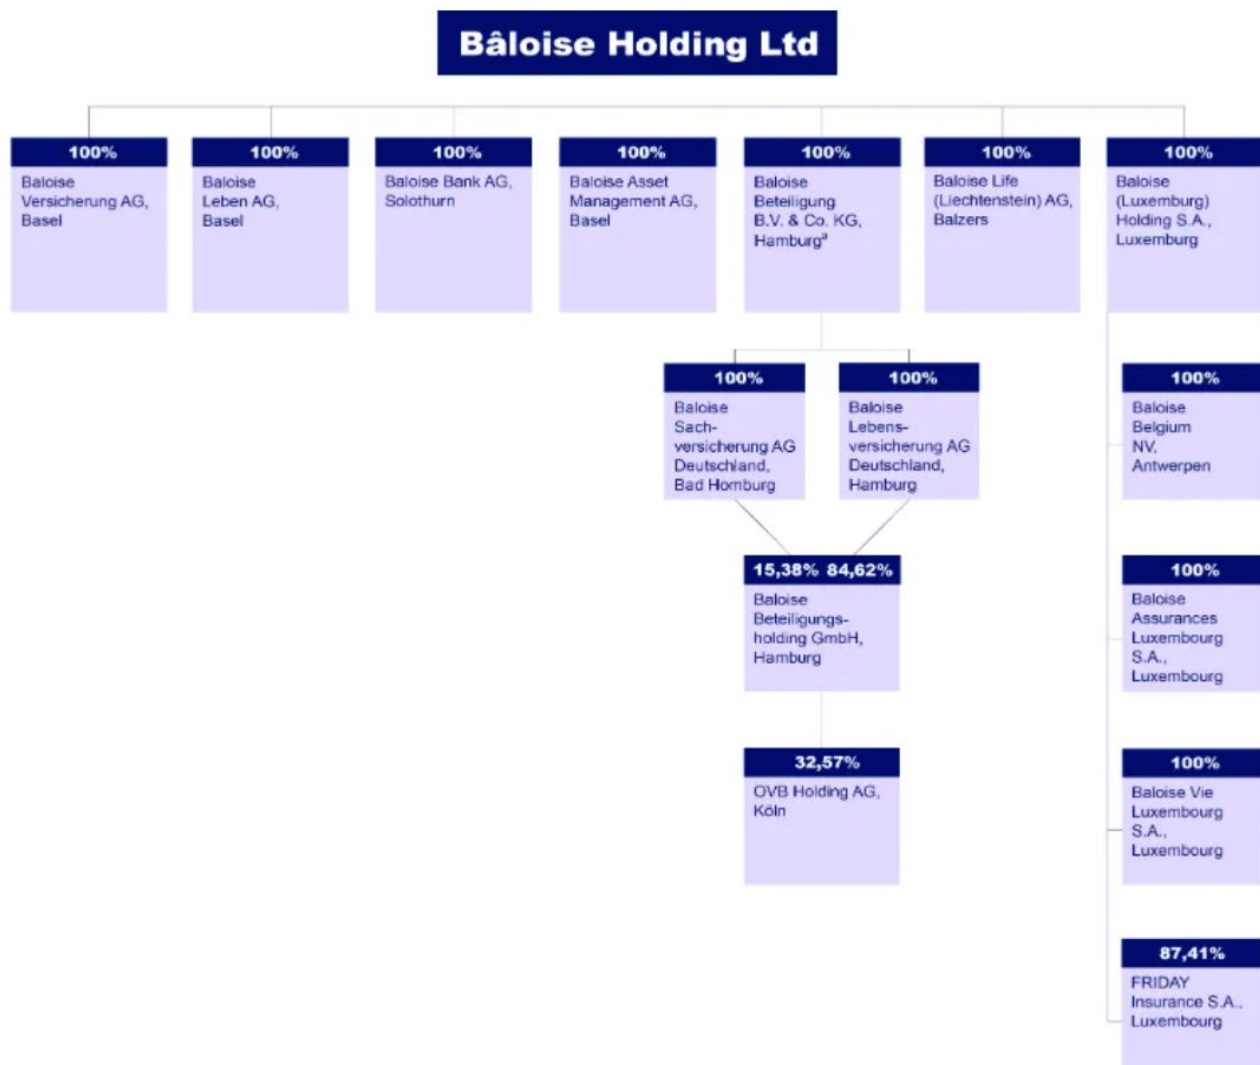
Bâloise Holding Ltd

100%
Baloise Versicherung AG, Basel

100%
Baloise Leben AG, Basel

100%
Baloise Bank AG, Solothurn

100%
Baloise Asset Management AG, Basel

100%
Baloise Beteiligung B.V. & Co. KG, Hamburg$^a$

100%
Baloise Life (Liechtenstein) AG, Balzers

100%
Baloise (Luxemburg) Holding S.A., Luxemburg

100%
Baloise Sachversicherung AG Deutschland, Bad Homburg

100%
Baloise Lebensversicherung AG Deutschland, Hamburg

15,38% 84,62%
Baloise Beteiligungsholding GmbH, Hamburg

32,57%
OVB Holding AG, Köln

100%
Baloise Belgium NV, Antwerpen

100%
Baloise Assurances Luxembourg S.A., Luxembourg

100%
Baloise Vie Luxembourg S.A., Luxembourg

87,41%
FRIDAY Insurance S.A., Luxembourg